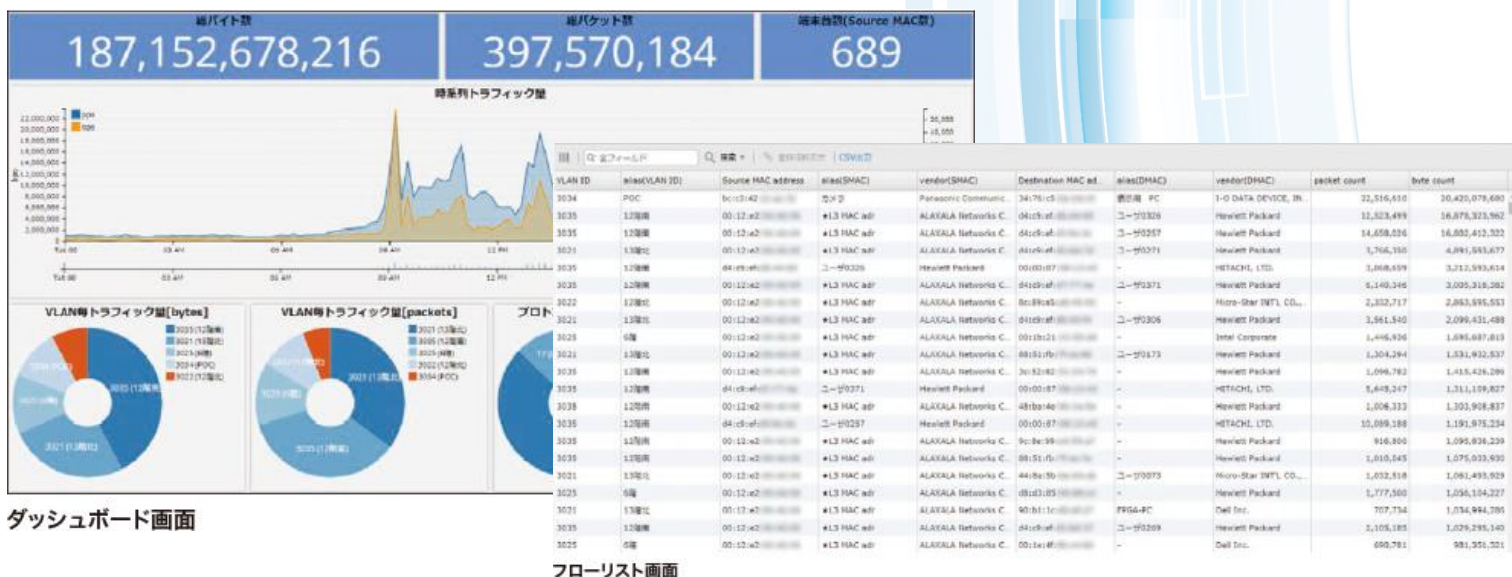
総バイト数
187,152,678,216

総パケット数
397,570,184

端末台数(Source MAC数)
689

時系列トラフィック量

VLAN毎トラフィック量[bytes]

3035 (12階南)
3021 (13階北)
3025 (6階)
3034 (POC)
3022 (12階北)

VLAN毎トラフィック量[packets]

3021 (13階北)
3035 (12階南)
3025 (6階)
3022 (12階北)
3034 (POC)

プロト

ダッシュボード画面

全フィールド
検索
CSV出力

| VLAN ID | alias(VLAN ID) | Source MAC address | alias(SMAC) | vendor(SMAC) | Destination MAC ad.. | alias(DMAC) | vendor(DMAC) | packet count | byte count |
|---|---|---|---|---|---|---|---|---|---|
| 3034 | POC | bc:c3:42 | カメラ | Panasonic Communic.. | 34:76:c5 | 表示用 PC | I-O DATA DEVICE, IN.. | 22,516,610 | 30,420,078,680 |
| 3035 | 12階南 | 00:12:e2 | ●L3 MAC adr | ALAXALA Networks C.. | d4:c9:ef | ユーザ0326 | Hewlett Packard | 12,323,499 | 16,878,323,962 |
| 3035 | 12階南 | 00:12:e2 | ●L3 MAC adr | ALAXALA Networks C.. | d4:c9:ef | ユーザ0257 | Hewlett Packard | 14,658,036 | 16,880,412,322 |
| 3021 | 13階北 | 00:12:e2 | ●L3 MAC adr | ALAXALA Networks C.. | d4:c9:ef | ユーザ0271 | Hewlett Packard | 3,766,350 | 4,891,593,677 |
| 3035 | 12階南 | d4:c9:ef | ユーザ0326 | Hewlett Packard | 00:00:87 | - | HITACHI, LTD. | 3,068,659 | 3,212,593,614 |
| 3035 | 12階南 | 00:12:e2 | ●L3 MAC adr | ALAXALA Networks C.. | d4:c9:ef | ユーザ0371 | Hewlett Packard | 6,140,346 | 3,005,318,282 |
| 3022 | 12階北 | 00:12:e2 | ●L3 MAC adr | ALAXALA Networks C.. | 8c:89:a5 | - | Micro-Star INT'L CO.,.. | 2,332,717 | 2,863,595,553 |
| 3021 | 13階北 | 00:12:e2 | ●L3 MAC adr | ALAXALA Networks C.. | d4:c9:ef | ユーザ0306 | Hewlett Packard | 1,561,540 | 2,099,431,488 |
| 3025 | 6階 | 00:12:e2 | ●L3 MAC adr | ALAXALA Networks C.. | 00:1b:21 | - | Intel Corporate | 1,446,936 | 1,695,687,813 |
| 3021 | 13階北 | 00:12:e2 | ●L3 MAC adr | ALAXALA Networks C.. | 88:51:fb | ユーザ0173 | Hewlett Packard | 1,304,294 | 1,531,932,537 |
| 3035 | 12階南 | 00:12:e2 | ●L3 MAC adr | ALAXALA Networks C.. | 3c:52:82 | - | Hewlett Packard | 1,096,782 | 1,415,426,286 |
| 3035 | 12階南 | d4:c9:ef | ユーザ0371 | Hewlett Packard | 00:00:87 | - | HITACHI, LTD. | 5,649,247 | 1,311,109,827 |
| 3035 | 12階南 | 00:12:e2 | ●L3 MAC adr | ALAXALA Networks C.. | 48:ba:4e | - | Hewlett Packard | 1,006,333 | 1,303,908,837 |
| 3035 | 12階南 | d4:c9:ef | ユーザ0257 | Hewlett Packard | 00:00:87 | - | HITACHI, LTD. | 10,089,188 | 1,191,975,234 |
| 3035 | 12階南 | 00:12:e2 | ●L3 MAC adr | ALAXALA Networks C.. | 9c:8e:99 | - | Hewlett Packard | 916,800 | 1,095,836,239 |
| 3035 | 13階南 | 00:12:e2 | ●L3 MAC adr | ALAXALA Networks C.. | 88:51:fb | - | Hewlett Packard | 1,010,045 | 1,075,033,930 |
| 3021 | 13階北 | 00:12:e2 | ●L3 MAC adr | ALAXALA Networks C.. | 44:8a:5b | ユーザ0073 | Micro-Star INT'L CO.,.. | 1,032,518 | 1,061,493,929 |
| 3025 | 6階 | 00:12:e2 | ●L3 MAC adr | ALAXALA Networks C.. | d8:d3:85 | - | Hewlett Packard | 1,777,500 | 1,056,104,227 |
| 3021 | 13階北 | 00:12:e2 | ●L3 MAC adr | ALAXALA Networks C.. | 90:b1:1c | FRSA-PC | Dell Inc. | 707,734 | 1,034,994,286 |
| 3035 | 12階南 | 00:12:e2 | ●L3 MAC adr | ALAXALA Networks C.. | d4:c9:ef | ユーザ0209 | Hewlett Packard | 2,105,185 | 1,029,295,140 |
| 3025 | 6階 | 00:12:e2 | ●L3 MAC adr | ALAXALA Networks C.. | 00:1e:4f | - | Dell Inc. | 690,781 | 981,351,321 |

フローリスト画面